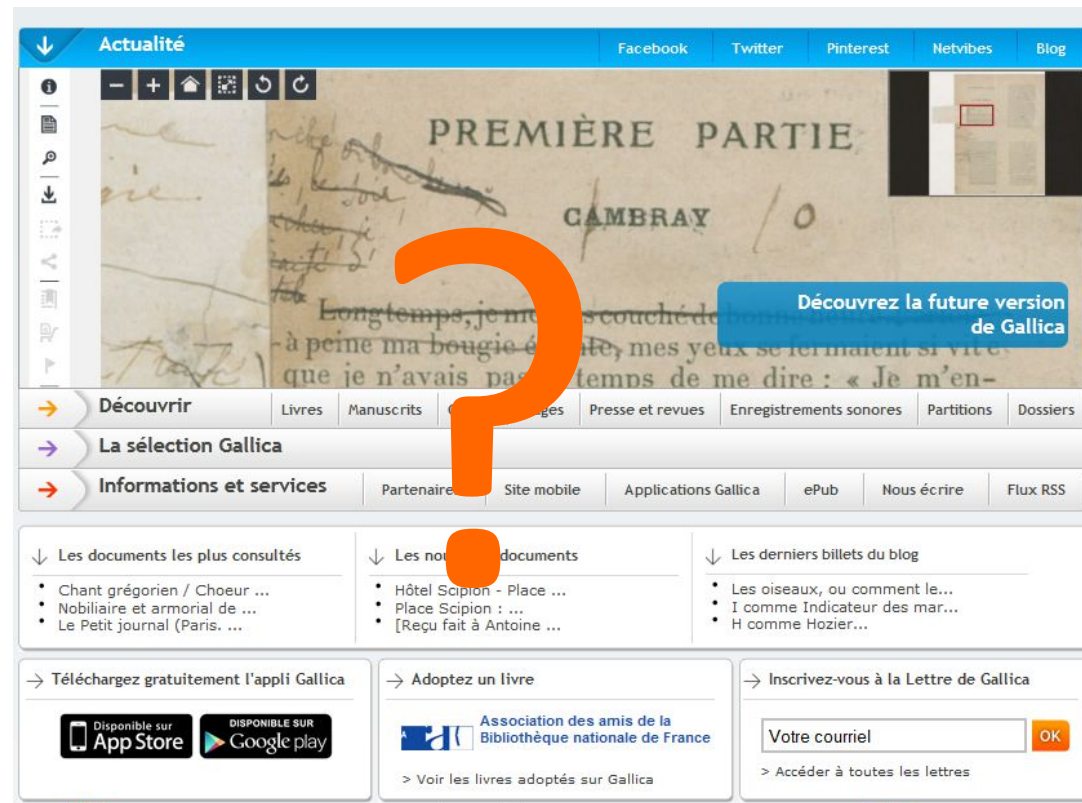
Actualité

Facebook | Twitter | Pinterest | Netvibes | Blog

PREMIÈRE PARTIE

CAMBRAY

Longtemps, je me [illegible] couché de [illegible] à peine ma bougie éteinte, mes yeux se fermaient si vite que je n'avais pas le temps de me dire : « Je m'en-

Découvrez la future version de Gallica

Découvrir

Livres | Manuscrits | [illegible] | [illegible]ges | Presse et revues | Enregistrements sonores | Partitions | Dossiers

La sélection Gallica

Informations et services

Partenaire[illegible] | Site mobile | Applications Gallica | ePub | Nous écrire | Flux RSS

Les documents les plus consultés
Chant grégorien / Choeur ...
Nobiliaire et armorial de ...
Le Petit journal (Paris. ...

Les nou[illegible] documents
Hôtel Scipion - Place ...
Place Scipion : ...
[Reçu fait à Antoine ...

Les derniers billets du blog
Les oiseaux, ou comment le...
I comme Indicateur des mar...
H comme Hozier...

Téléchargez gratuitement l'appli Gallica
Disponible sur App Store
DISPONIBLE SUR Google play

Adoptez un livre
Association des amis de la Bibliothèque nationale de France
> Voir les livres adoptés sur Gallica

Inscrivez-vous à la Lettre de Gallica
Votre courriel
OK
> Accéder à toutes les lettres